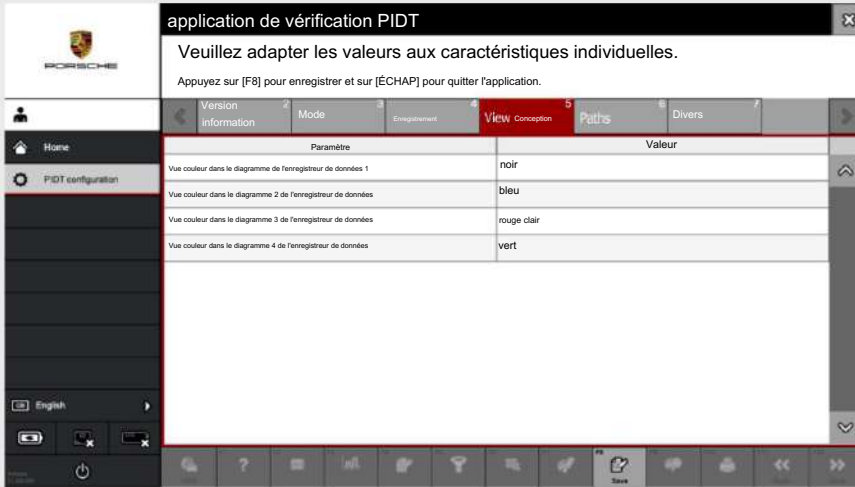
application de vérification PIDT

Veuillez adapter les valeurs aux caractéristiques individuelles.

Appuyez sur [F8] pour enregistrer et sur [ÉCHAP] pour quitter l'application.

PORSCHE

Home

PIDT configuration

Version information 2

Mode 3

Enregistrement 4

View Conception 5

Paths 6

Divers 7

| Paramètre | Valeur |
|---|---|
| Vue couleur dans le diagramme de l'enregistreur de données 1 | noir |
| Vue couleur dans le diagramme 2 de l'enregistreur de données | bleu |
| Vue couleur dans le diagramme 3 de l'enregistreur de données | rouge clair |
| Vue couleur dans le diagramme 4 de l'enregistreur de données | vert |

English

F8

Save